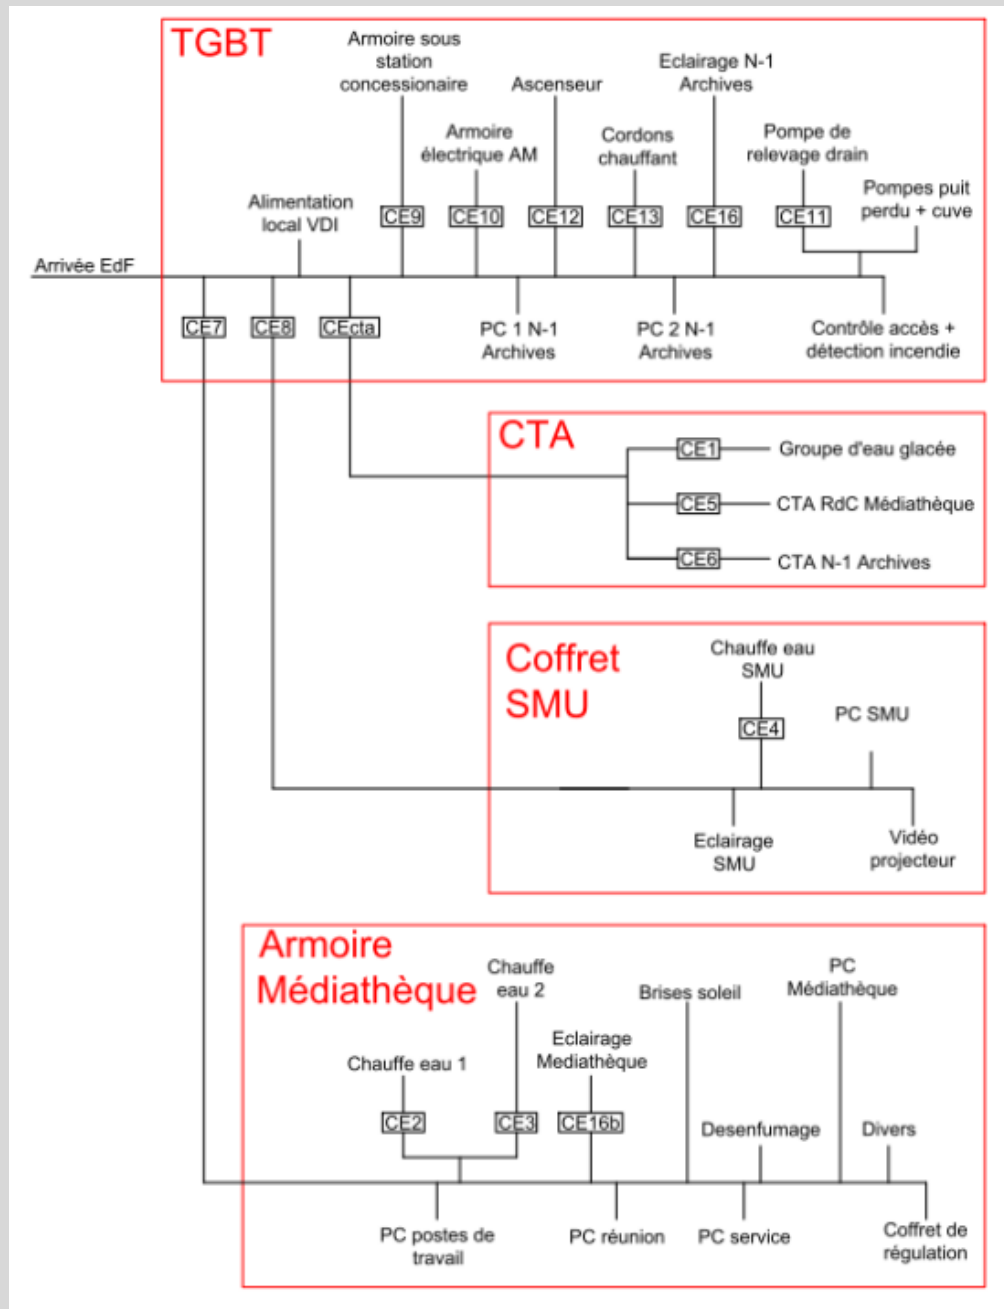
TGBT

Armoire sous station concessionaire

Ascenseur

Eclairage N-1 Archives

Armoire électrique AM

Cordons chauffant

Pompe de relevage drain

Alimentation local VDI

Pompes puit perdu + cuve

CE9 CE10 CE12 CE13 CE16 CE11

Arrivée EdF

CE7 CE8 CEcta

PC 1 N-1 Archives

PC 2 N-1 Archives

Contrôle accès + détection incendie

CTA

CE1 Groupe d'eau glacée

CE5 CTA RdC Médiathèque

CE6 CTA N-1 Archives

Coffret SMU

Chauffe eau SMU

CE4

PC SMU

Eclairage SMU

Vidéo projecteur

Armoire Médiathèque

Chauffe eau 2

Brises soleil

PC Médiathèque

Eclairage Mediathèque

Chauffe eau 1

CE2 CE3 CE16b

Desenfumage

Divers

PC postes de travail

PC réunion

PC service

Coffret de régulation